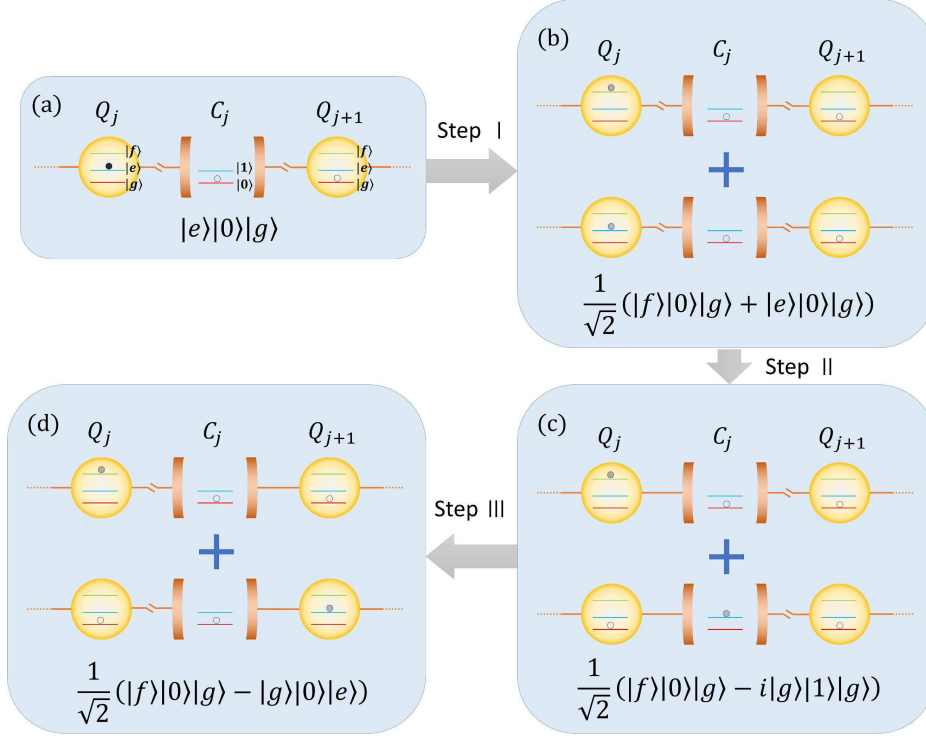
(a) $Q_j$ $C_j$ $Q_{j+1}$

$|f\rangle$ $|e\rangle$ $|g\rangle$ $|1\rangle$ $|0\rangle$ $|f\rangle$ $|e\rangle$ $|g\rangle$

$|e\rangle|0\rangle|g\rangle$

Step Ⅰ

(b) $Q_j$ $C_j$ $Q_{j+1}$

$\frac{1}{\sqrt{2}}(|f\rangle|0\rangle|g\rangle + |e\rangle|0\rangle|g\rangle)$

Step Ⅱ

(c) $Q_j$ $C_j$ $Q_{j+1}$

$\frac{1}{\sqrt{2}}(|f\rangle|0\rangle|g\rangle - i|g\rangle|1\rangle|g\rangle)$

Step Ⅲ

(d) $Q_j$ $C_j$ $Q_{j+1}$

$\frac{1}{\sqrt{2}}(|f\rangle|0\rangle|g\rangle - |g\rangle|0\rangle|e\rangle)$